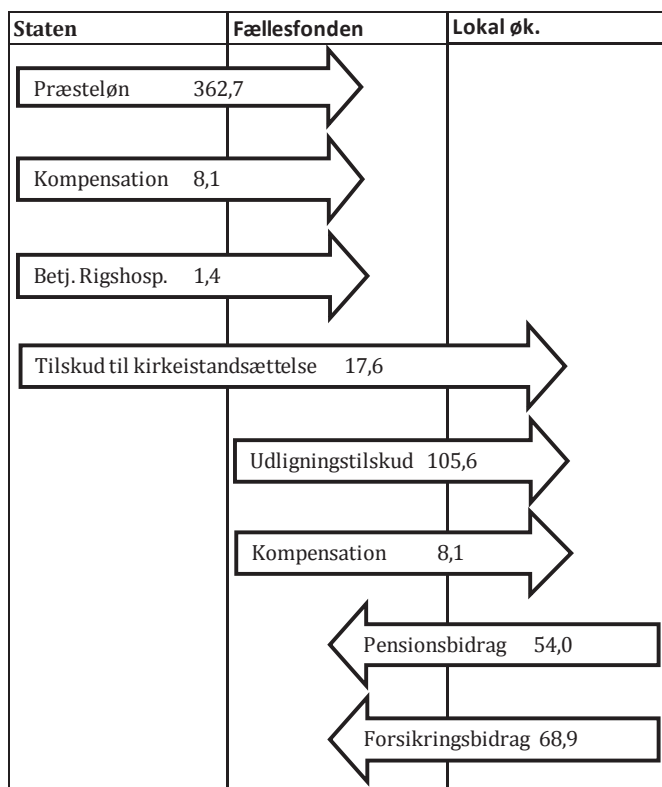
| Staten | Fællesfonden | Lokal øk. |
|---|---|---|

Præsteløn 362,7

Kompensation 8,1

Betj. Rigshosp. 1,4

Tilskud til kirkeistandsættelse 17,6

Udligningstilskud 105,6

Kompensation 8,1

Pensionsbidrag 54,0

Forsikringsbidrag 68,9